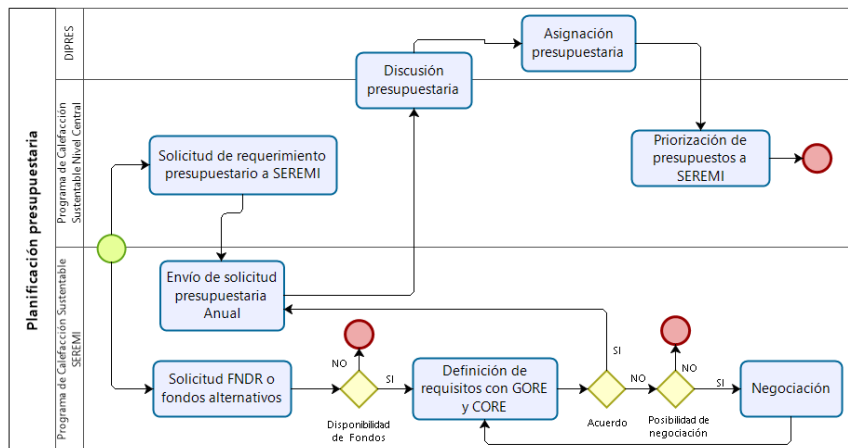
Planificación presupuestaria

DIPRES

Programa de Calefacción Sustentable Nivel Central

Programa de Calefacción Sustentable SEREMI

Asignación presupuestaria

Discusión presupuestaria

Priorización de presupuestos a SEREMI

Solicitud de requerimiento presupuestario a SEREMI

Envío de solicitud presupuestaria Anual

Solicitud FNDR o fondos alternativos

NO

SI

Disponibilidad de Fondos

Definición de requisitos con GORE y CORE

SI

NO

Acuerdo

NO

SI

Posibilidad de negociación

Negociación